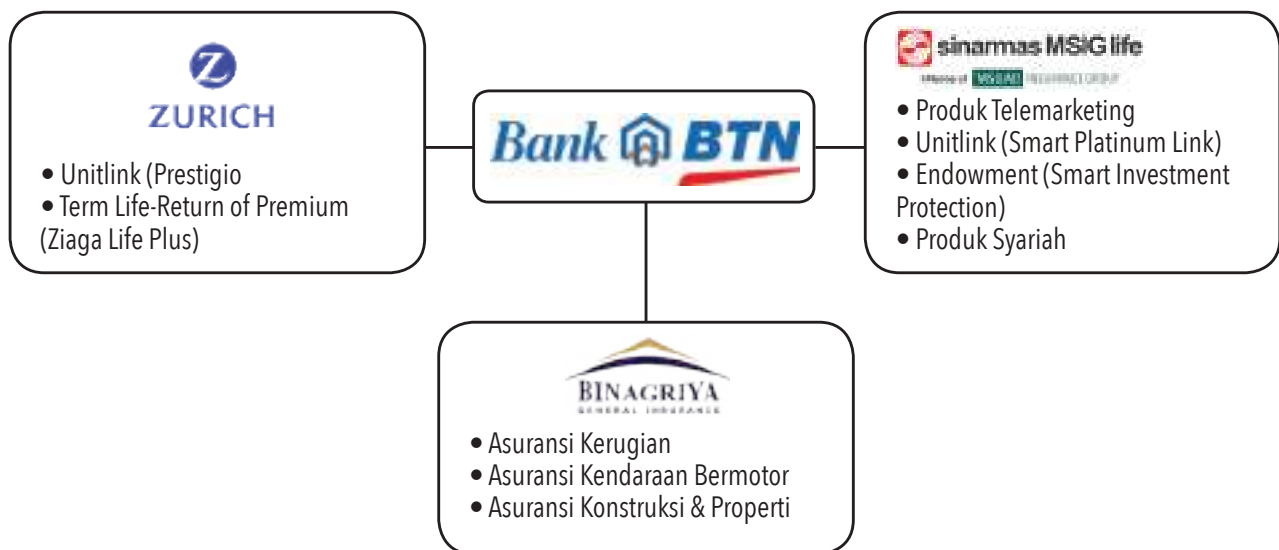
ZURICH

• Unitlink (Prestigio
• Term Life-Return of Premium (Ziaga Life Plus)

Bank BTN

sinarmas MSIG life
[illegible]

• Produk Telemarketing
• Unitlink (Smart Platinum Link)
• Endowment (Smart Investment Protection)
• Produk Syariah

BINAGRIYA
GENERAL INSURANCE

• Asuransi Kerugian
• Asuransi Kendaraan Bermotor
• Asuransi Konstruksi & Properti